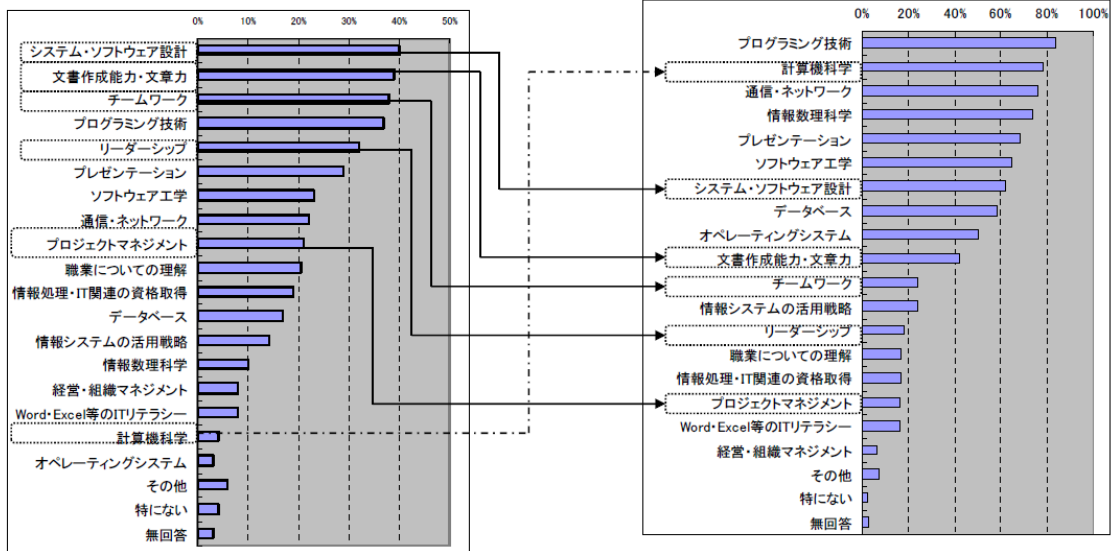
0% 10% 20% 30% 40% 50%

システム・ソフトウェア設計
文書作成能力・文章力
チームワーク
プログラミング技術
リーダーシップ
プレゼンテーション
ソフトウェア工学
通信・ネットワーク
プロジェクトマネジメント
職業についての理解
情報処理・IT関連の資格取得
データベース
情報システムの活用戦略
情報数理科学
経営・組織マネジメント
Word・Excel等のITリテラシー
計算機科学
オペレーティングシステム
その他
特にない
無回答

0% 20% 40% 60% 80% 100%

プログラミング技術
計算機科学
通信・ネットワーク
情報数理科学
プレゼンテーション
ソフトウェア工学
システム・ソフトウェア設計
データベース
オペレーティングシステム
文書作成能力・文章力
チームワーク
情報システムの活用戦略
リーダーシップ
職業についての理解
情報処理・IT関連の資格取得
プロジェクトマネジメント
Word・Excel等のITリテラシー
経営・組織マネジメント
その他
特にない
無回答